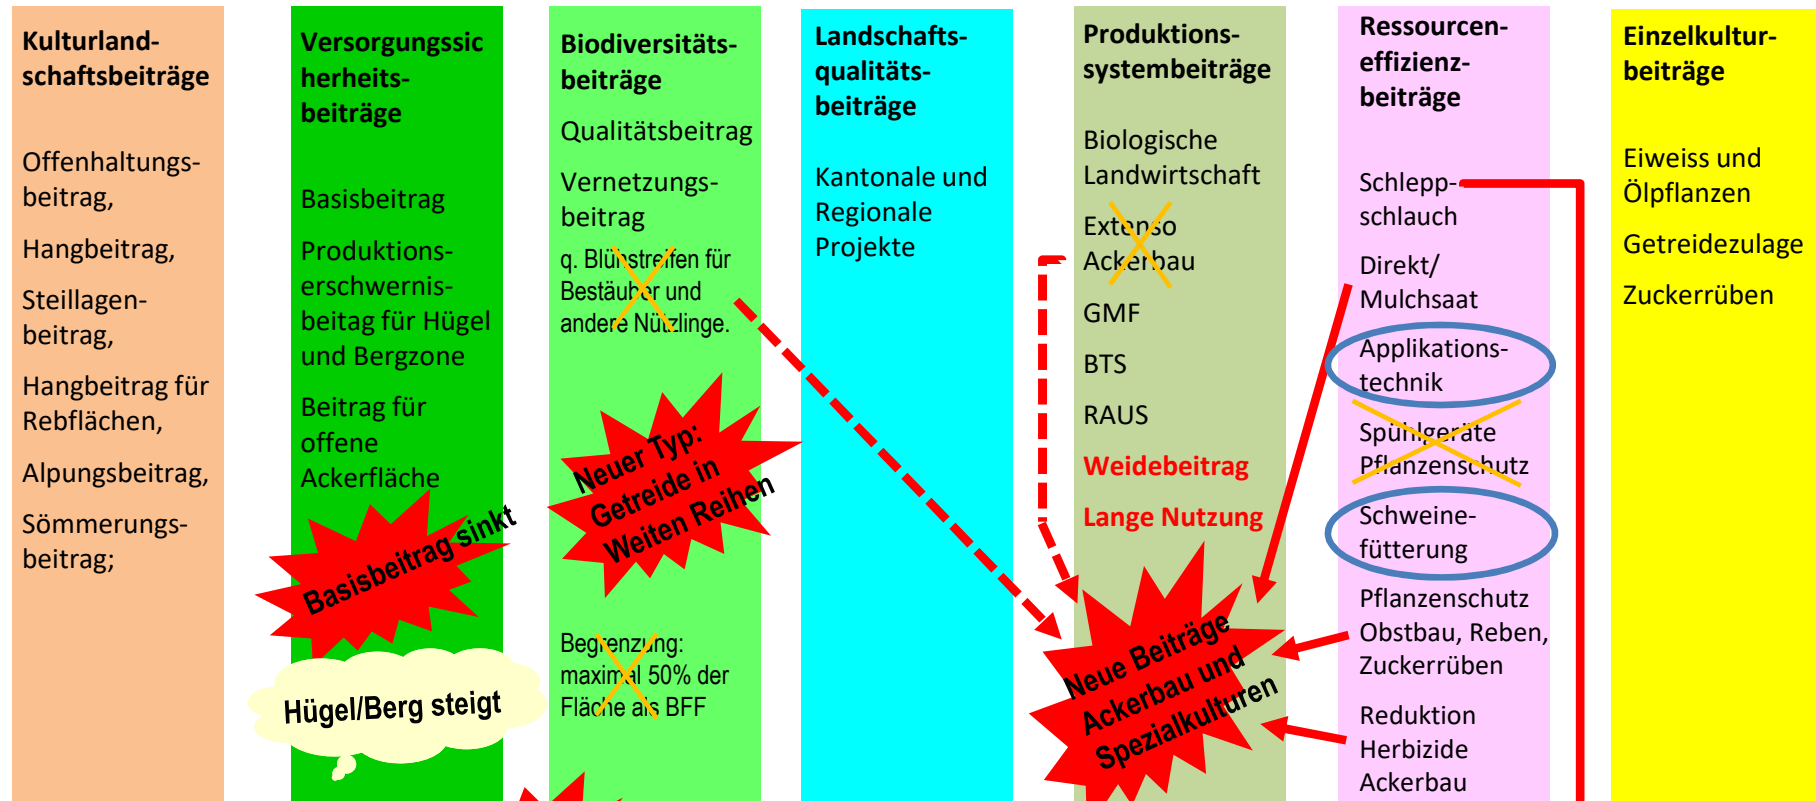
Kulturlandschaftsbeiträge

Offenhaltungsbeitrag,

Hangbeitrag,

Steillagenbeitrag,

Hangbeitrag für Rebflächen,

Alpungsbeitrag,

Sömmerungsbeitrag;

Versorgungssicherheitsbeiträge

Basisbeitrag

Produktionserschwernisbeitag für Hügel und Bergzone

Beitrag für offene Ackerfläche

Basisbeitrag sinkt

Hügel/Berg steigt

Biodiversitätsbeiträge

Qualitätsbeitrag

Vernetzungsbeitrag

q. Blühstreifen für Bestäuber und andere Nützlinge.

Neuer Typ: Getreide in Weiten Reihen

Begrenzung: maximal 50% der Fläche als BFF

Landschaftsqualitätsbeiträge

Kantonale und Regionale Projekte

Produktionssystembeiträge

Biologische Landwirtschaft

Extenso Ackerbau

GMF

BTS

RAUS

Weidebeitrag

Lange Nutzung

Neue Beiträge Ackerbau und Spezialkulturen

Ressourceneffizienzbeiträge

Schleppschlauch

Direkt/ Mulchsaat

Applikationstechnik

Spülgeräte Pflanzenschutz

Schweinefütterung

Pflanzenschutz Obstbau, Reben, Zuckerrüben

Reduktion Herbizide Ackerbau

Einzelkulturbeiträge

Eiweiss und Ölpflanzen

Getreidezulage

Zuckerrüben